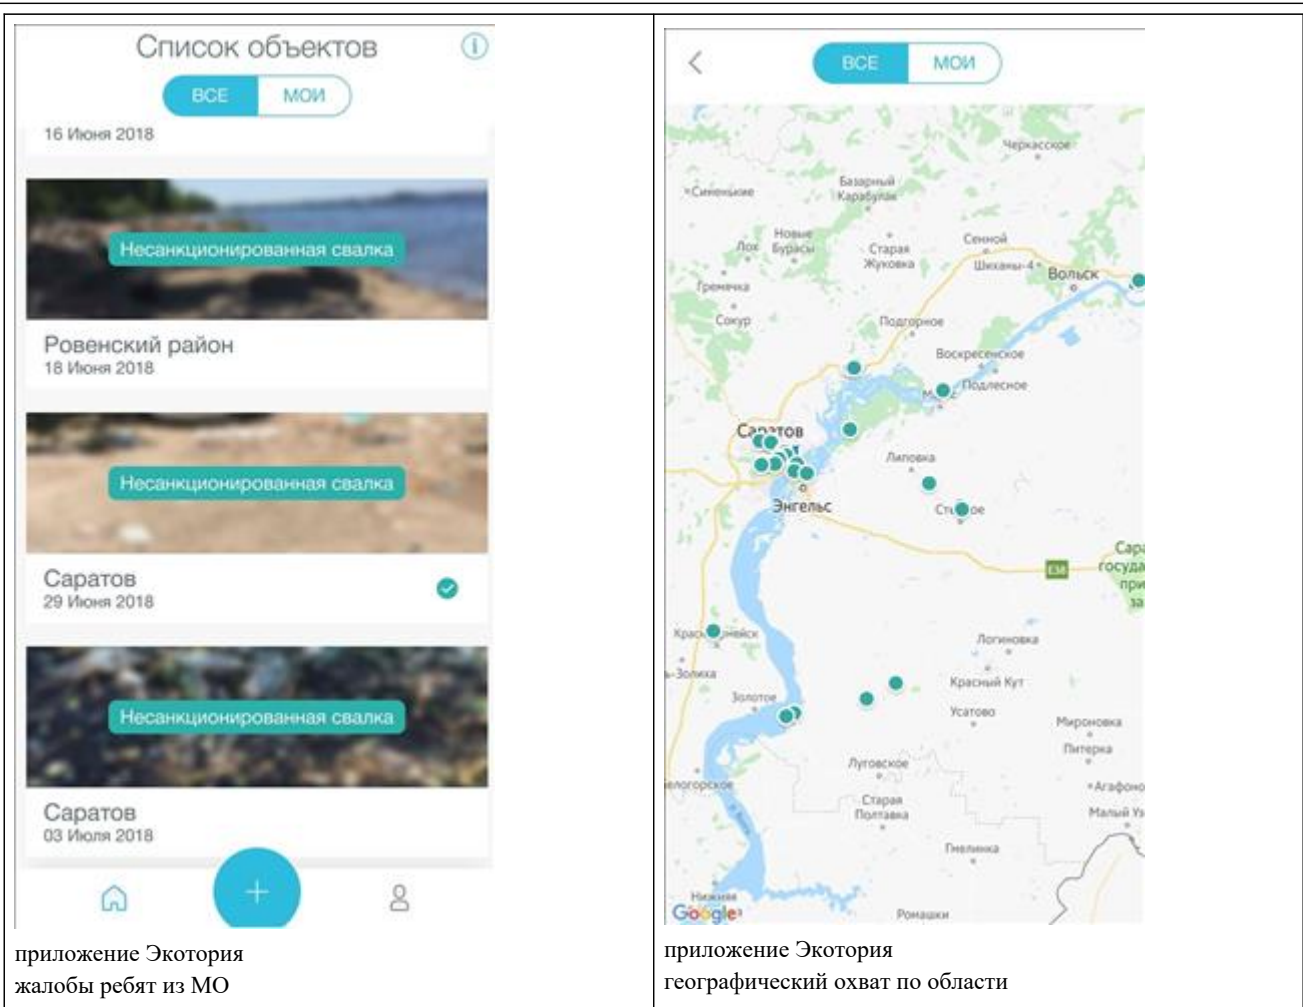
| Список объектов ⓘ<br>ВСЕ МОИ<br>16 Июня 2018<br>Несанкционированная свалка<br>Ровенский район<br>18 Июня 2018<br>Несанкционированная свалка<br>Саратов<br>29 Июня 2018<br>Несанкционированная свалка<br>Саратов<br>03 Июля 2018<br>+<br>приложение Экотория<br>жалобы ребят из МО | ВСЕ МОИ<br>Черкасское<br>Синенькие<br>Базарный Карабулак<br>Новые Бурасы<br>Лох<br>Старая Жуковка<br>Сенной<br>Шиханы-4<br>Вольск<br>Гремячка<br>Сокур<br>Подгорное<br>Воскресенское<br>Подлесное<br>Саратов<br>Липовка<br>Энгельс<br>Ст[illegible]ое<br>Сар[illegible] государ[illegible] при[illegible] за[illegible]<br>Красн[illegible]рмейск<br>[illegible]-Золиха<br>Логиновка<br>Золотое<br>Красный Кут<br>Усатово<br>Мироновка<br>Питерка<br>Луговское<br>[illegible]елогорское<br>Агафоно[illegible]<br>Старая Полтавка<br>Малый Уз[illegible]<br>Гмелинка<br>Нижняя<br>Google<br>Ромашки<br>приложение Экотория<br>географический охват по области |
|---|---|